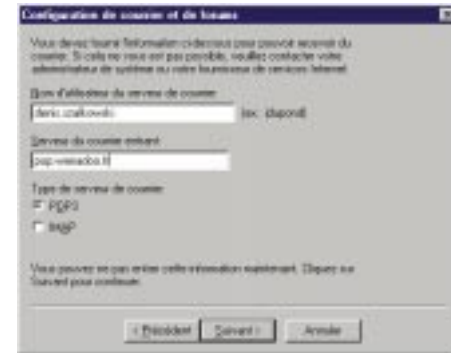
Configuration de courrier et de forums

Vous devez fournir l'information ci-dessous pour pouvoir recevoir du courrier. Si cela ne vous est pas possible, veuillez contacter votre administrateur de système ou votre fournisseur de services Internet.

Nom d'utilisateur du serveur de courrier :

denis.szalkowski

(ex. : dupond)

Serveur du courrier entrant :

pop.wanadoo.fr

Type de serveur de courrier :

POP3

IMAP

Vous pouvez ne pas entrer cette information maintenant. Cliquez sur Suivant pour continuer.

< Précédent

Suivant >

Annuler